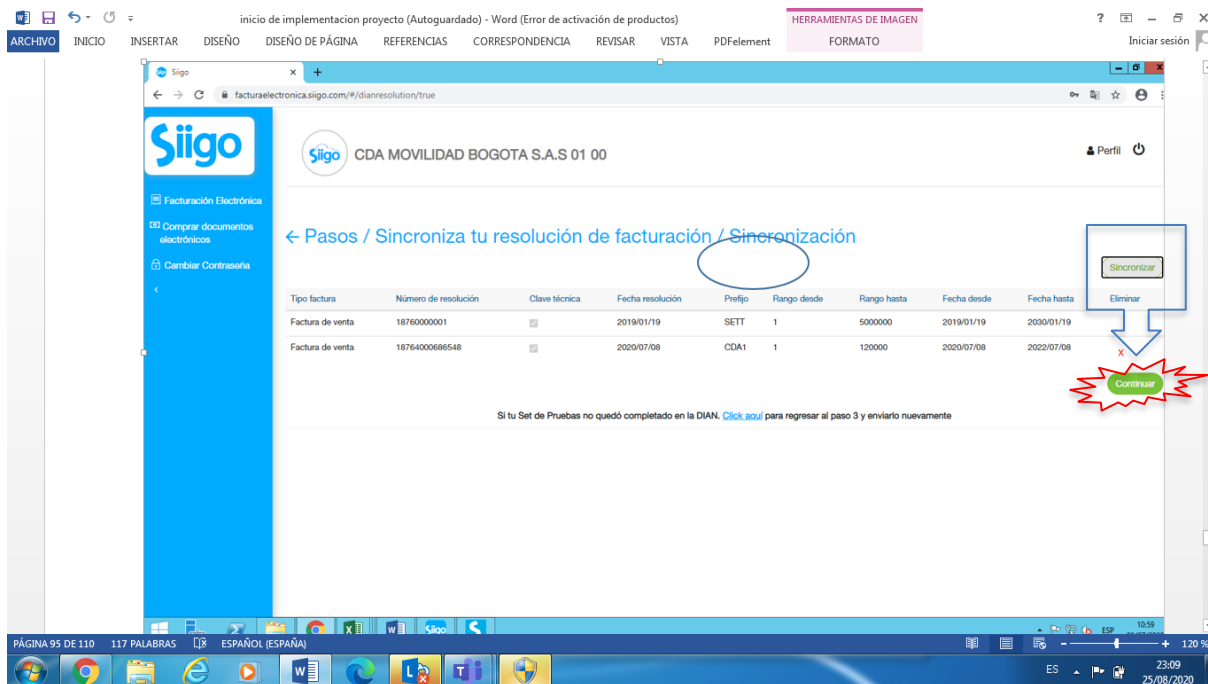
inicio de implementacion proyecto (Autoguardado) - Word (Error de activación de productos)
HERRAMIENTAS DE IMAGEN
ARCHIVO INICIO INSERTAR DISEÑO DISEÑO DE PÁGINA REFERENCIAS CORRESPONDENCIA REVISAR VISTA PDFelement FORMATO
Iniciar sesión

Siigo
facturaelectronica.siigo.com/#/dianresolution/true

Siigo
CDA MOVILIDAD BOGOTA S.A.S 01 00
Perfil

Facturación Electrónica
Comprar documentos electrónicos
Cambiar Contraseña

← Pasos / Sincroniza tu resolución de facturación / Sincronización

Sincronizar

| Tipo factura | Número de resolución | Clave técnica | Fecha resolución | Prefijo | Rango desde | Rango hasta | Fecha desde | Fecha hasta | Eliminar |
|---|---|---|---|---|---|---|---|---|---|
| Factura de venta | 18760000001 | | 2019/01/19 | SETT | 1 | 5000000 | 2019/01/19 | 2030/01/19 | |
| Factura de venta | 18764000686548 | | 2020/07/08 | CDA1 | 1 | 120000 | 2020/07/08 | 2022/07/08 | x |

Continuar

Si tu Set de Pruebas no quedó completado en la DIAN. Click aquí para regresar al paso 3 y enviarlo nuevamente

ESP 10:59

PÁGINA 95 DE 110 117 PALABRAS ESPAÑOL (ESPAÑA)
120 %
ES 23:09 25/08/2020